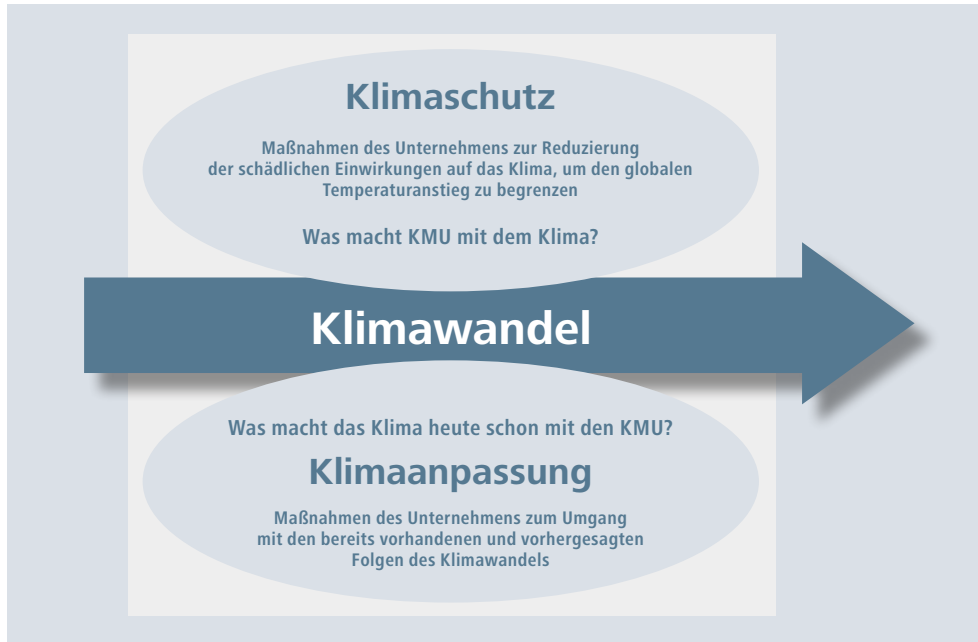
Klimaschutz

Maßnahmen des Unternehmens zur Reduzierung der schädlichen Einwirkungen auf das Klima, um den globalen Temperaturanstieg zu begrenzen

Was macht KMU mit dem Klima?

Klimawandel

Was macht das Klima heute schon mit den KMU?

Klimaanpassung

Maßnahmen des Unternehmens zum Umgang mit den bereits vorhandenen und vorhergesagten Folgen des Klimawandels